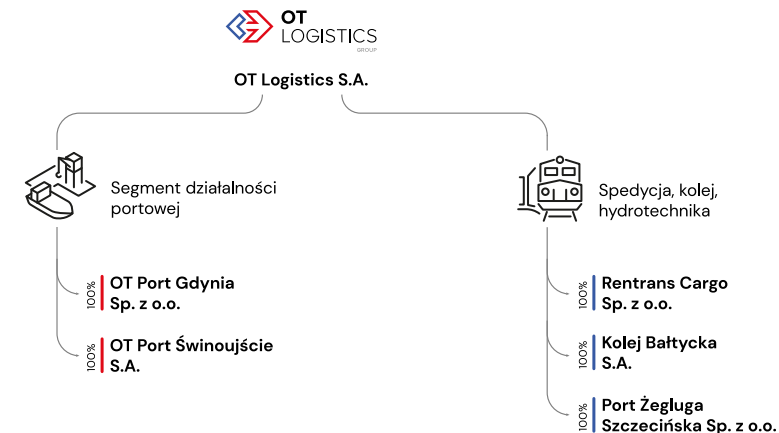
OT LOGISTICS GROUP

OT Logistics S.A.

Segment działalności portowej

100% OT Port Gdynia Sp. z o.o.

100% OT Port Świnoujście S.A.

Spedycja, kolej, hydrotechnika

100% Rentrans Cargo Sp. z o.o.

100% Kolej Bałtycka S.A.

100% Port Żegluga Szczecińska Sp. z o.o.